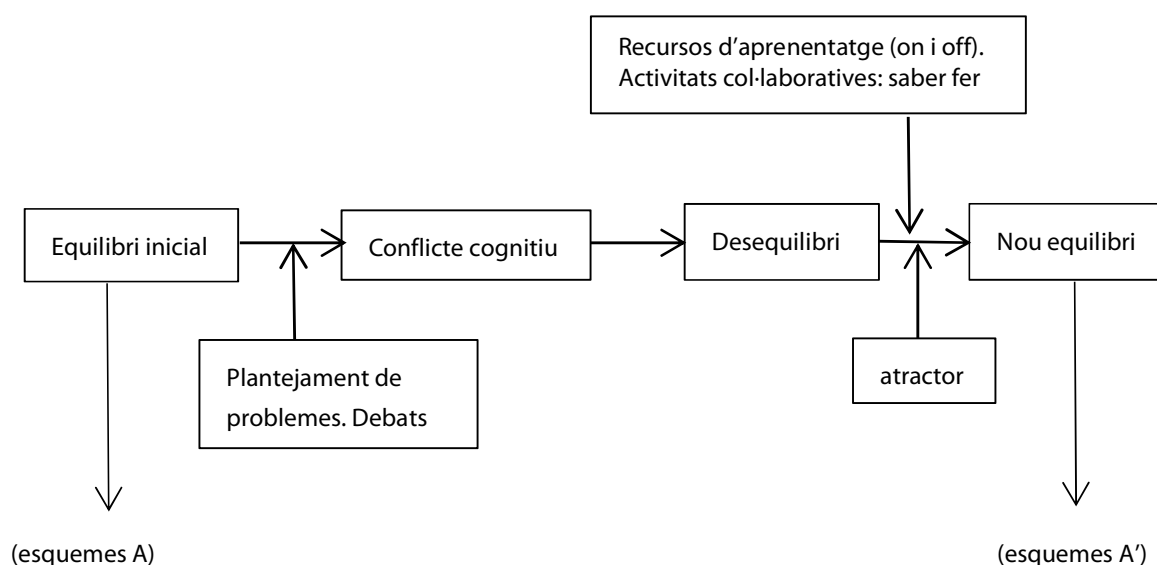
Recursos d’aprenentatge (on i off). Activitats col·laboratives: saber fer

Equilibri inicial

Conflicte cognitiu

Desequilibri

Nou equilibri

Plantejament de problemes. Debats

atractor

(esquemes A)

(esquemes A’)